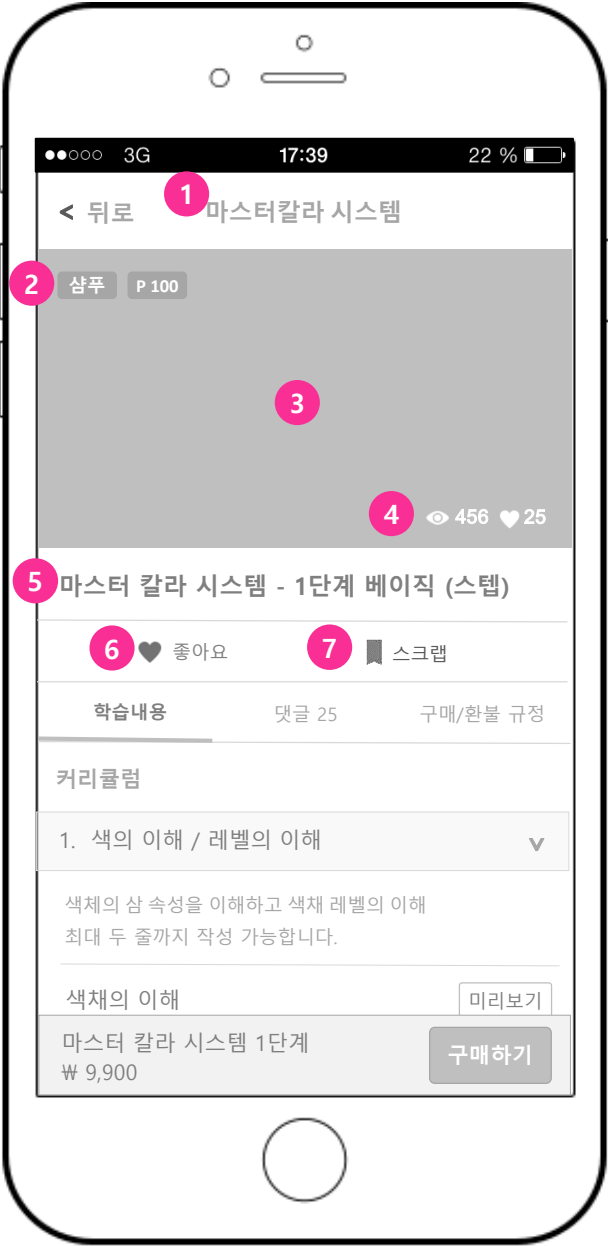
●●○○○ 3G 17:39 22 %

1
< 뒤로 마스터칼라 시스템

2 샴푸 P 100

3

4 456 25

5 마스터 칼라 시스템 - 1단계 베이직 (스텝)

6 좋아요 7 스크랩

학습내용 댓글 25 구매/환불 규정

커리큘럼

1. 색의 이해 / 레벨의 이해 v

색체의 삼 속성을 이해하고 색채 레벨의 이해
최대 두 줄까지 작성 가능합니다.

색채의 이해 미리보기

마스터 칼라 시스템 1단계
₩ 9,900
구매하기